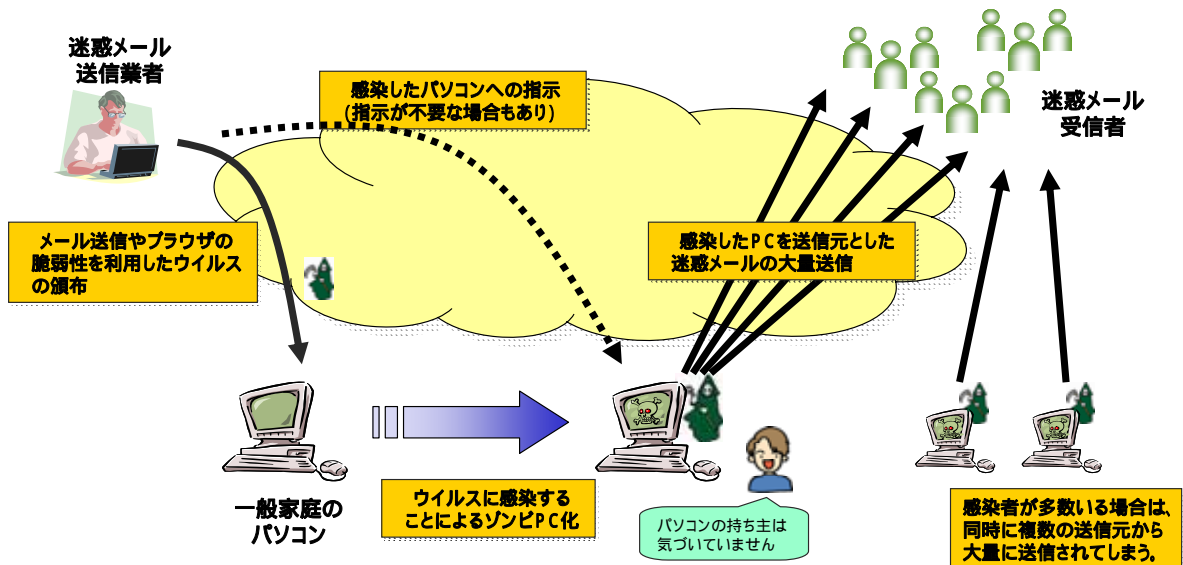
迷惑メール
送信業者

感染したパソコンへの指示
（指示が不要な場合もあり）

迷惑メール
受信者

メール送信やブラウザの
脆弱性を利用したウイルス
の頒布

感染したＰＣを送信元とした
迷惑メールの大量送信

一般家庭の
パソコン

ウイルスに感染する
ことによるゾンビＰＣ化

パソコンの持ち主は
気づいていません

感染者が多数いる場合は、
同時に複数の送信元から
大量に送信されてしまう。